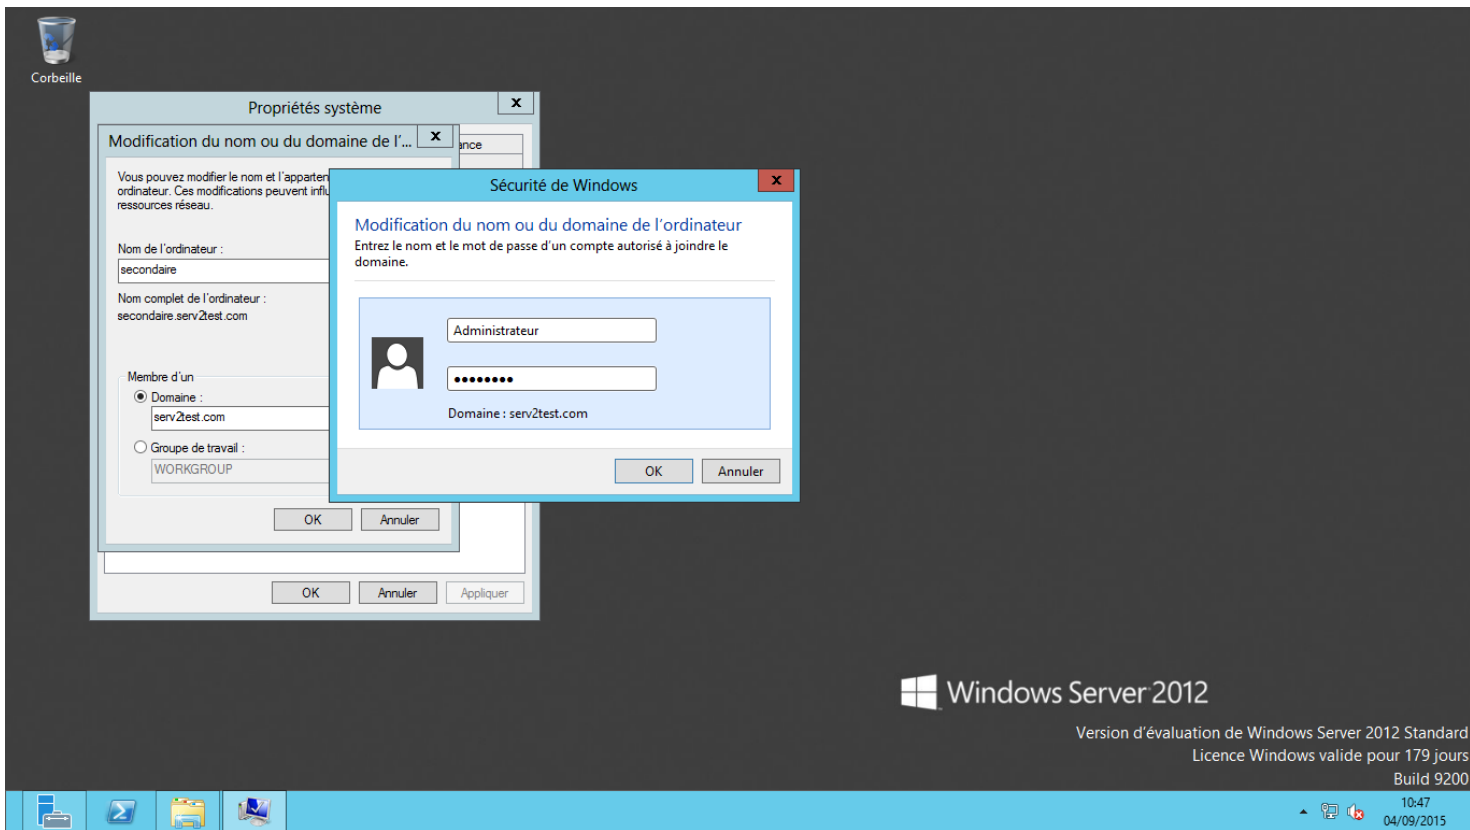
Corbeille

Propriétés système

Modification du nom ou du domaine de l'...

ance

Vous pouvez modifier le nom et l'apparten ordinateur. Ces modifications peuvent influ ressources réseau.

Nom de l'ordinateur :

secondaire

Nom complet de l'ordinateur :

secondaire.serv2test.com

Membre d'un

Domaine :

serv2test.com

Groupe de travail :

WORKGROUP

OK

Annuler

OK

Annuler

Appliquer

Sécurité de Windows

Modification du nom ou du domaine de l'ordinateur

Entrez le nom et le mot de passe d'un compte autorisé à joindre le domaine.

Administrateur

••••••••

Domaine : serv2test.com

OK

Annuler

Windows Server 2012

Version d'évaluation de Windows Server 2012 Standard

Licence Windows valide pour 179 jours

Build 9200

10:47

04/09/2015